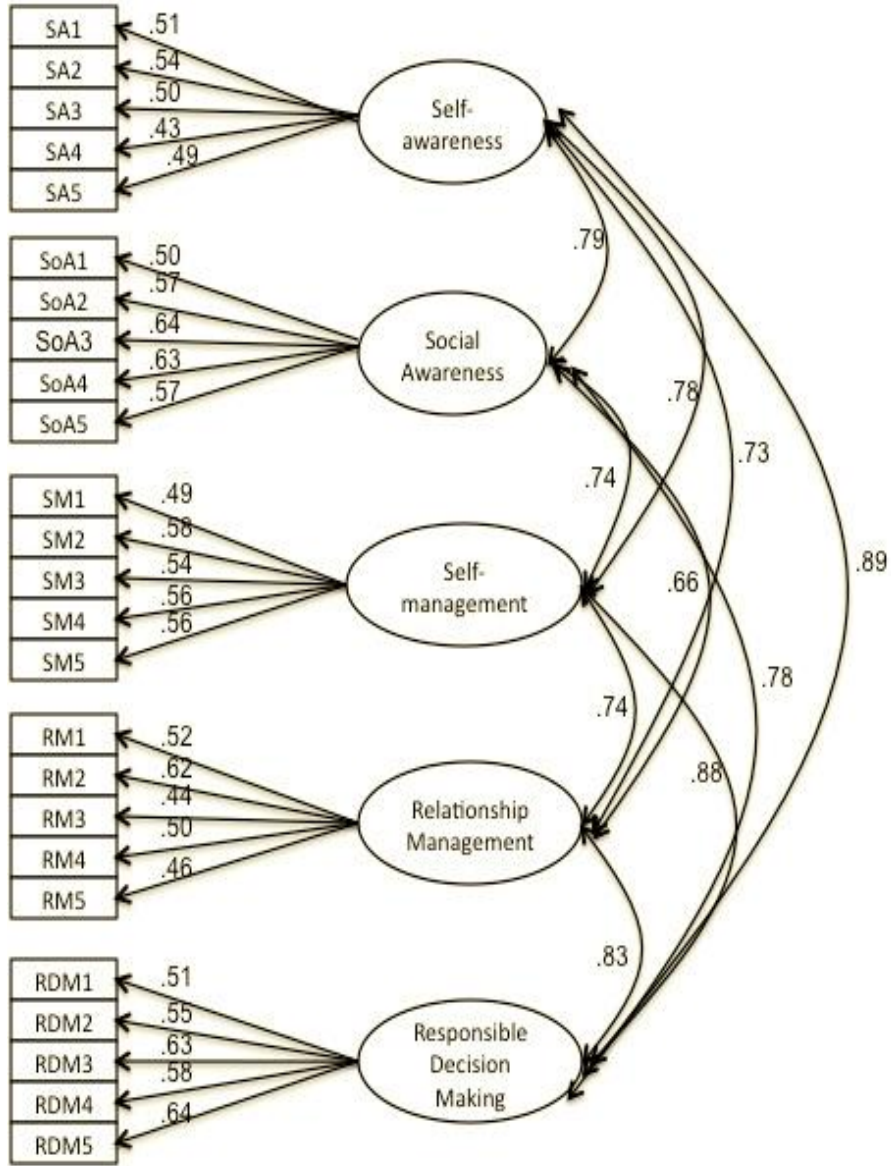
SA1
SA2
SA3
SA4
SA5
.51
.54
.50
.43
.49
Self-awareness

SoA1
SoA2
SoA3
SoA4
SoA5
.50
.57
.64
.63
.57
Social Awareness

SM1
SM2
SM3
SM4
SM5
.49
.58
.54
.56
.56
Self-management

RM1
RM2
RM3
RM4
RM5
.52
.62
.44
.50
.46
Relationship Management

RDM1
RDM2
RDM3
RDM4
RDM5
.51
.55
.63
.58
.64
Responsible Decision Making

.79
.78
.73
.89
.74
.66
.78
.74
.88
.83